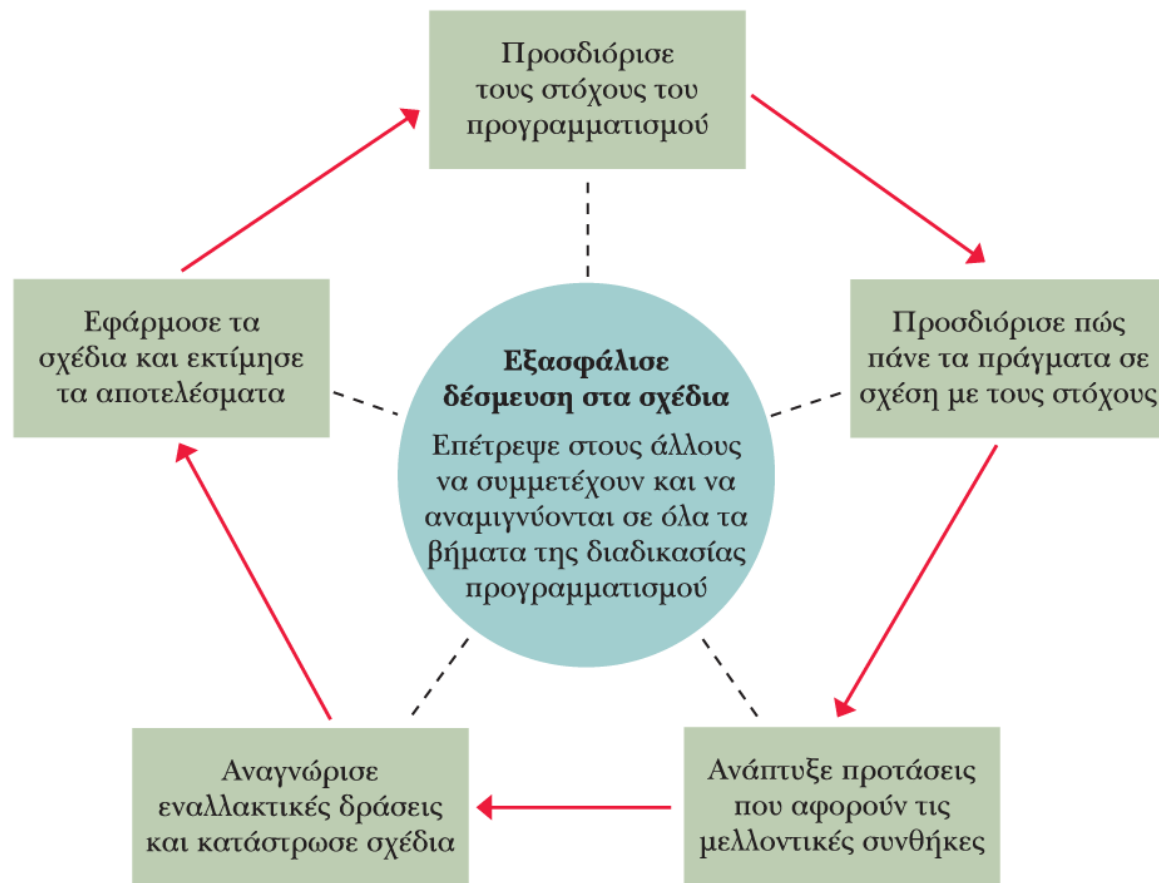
Προσδιόρισε τους στόχους του προγραμματισμού

Προσδιόρισε πώς πάνε τα πράγματα σε σχέση με τους στόχους

Ανάπτυξε προτάσεις που αφορούν τις μελλοντικές συνθήκες

Αναγνώρισε εναλλακτικές δράσεις και κατάστρωσε σχέδια

Εφάρμοσε τα σχέδια και εκτίμησε τα αποτελέσματα

Εξασφάλισε δέσμευση στα σχέδια

Επέτρεψε στους άλλους να συμμετέχουν και να αναμιγνύονται σε όλα τα βήματα της διαδικασίας προγραμματισμού